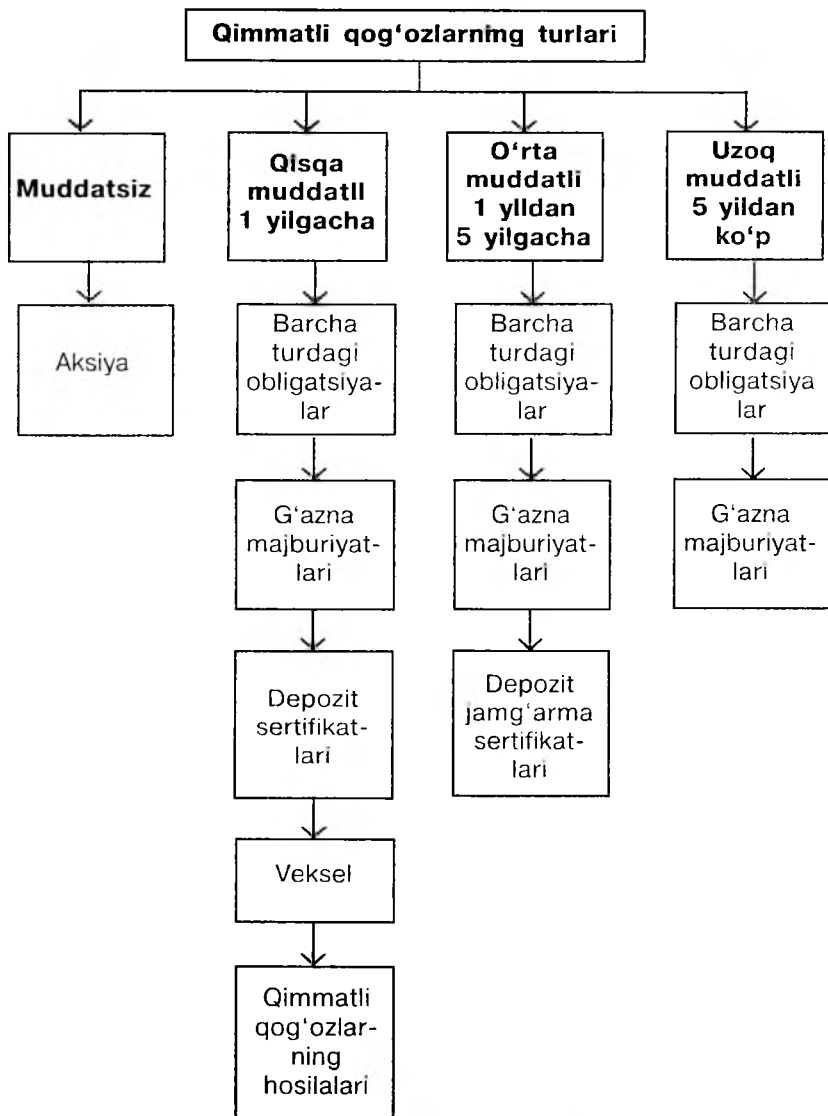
Qimmatli qog'ozlarning turlari

Muddatsiz

Aksiya

Qisqa muddatli 1 yilgacha

Barcha turdagi obligatsiyalar

G'azna majburiyatlari

Depozit sertifikatlari

Veksel

Qimmatli qog'ozlarning hosilalari

O'rta muddatli 1 yildan 5 yilgacha

Barcha turdagi obligatsiyalar

G'azna majburiyatlari

Depozit jamg'arma sertifikatlari

Uzoq muddatli 5 yildan ko'p

Barcha turdagi obligatsiyalar

G'azna majburiyatlari